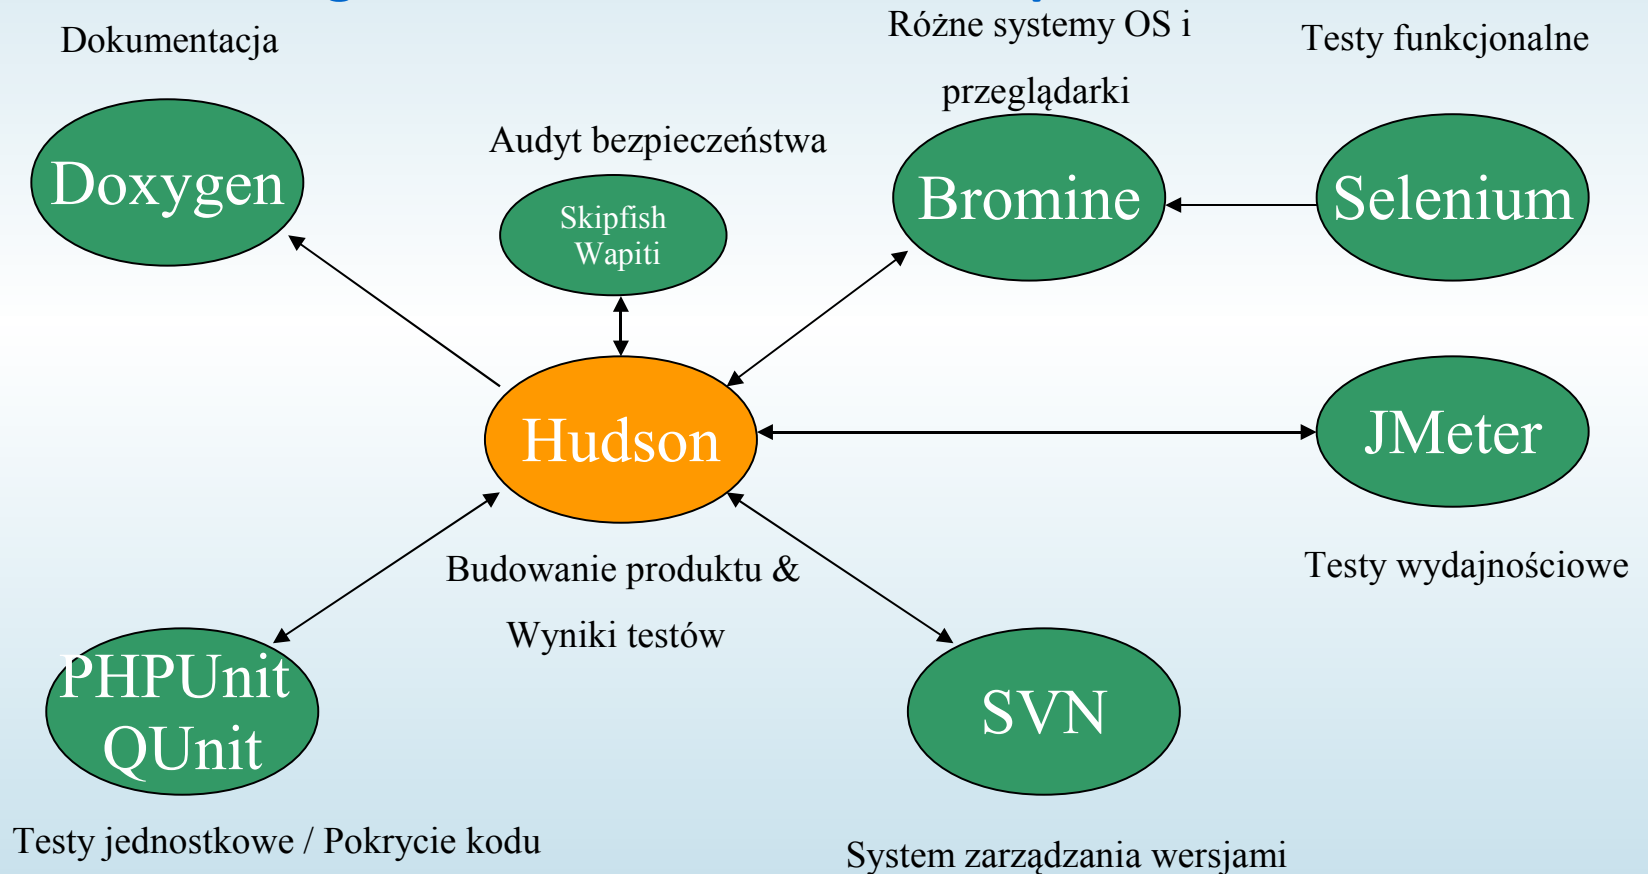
Dokumentacja

Różne systemy OS i przeglądarki

Testy funkcjonalne

Doxygen

Audyt bezpieczeństwa

Skipfish
Wapiti

Bromine

Selenium

Hudson

JMeter

Budowanie produktu & Wyniki testów

Testy wydajnościowe

PHPUnit
QUnit

SVN

Testy jednostkowe / Pokrycie kodu

System zarządzania wersjami